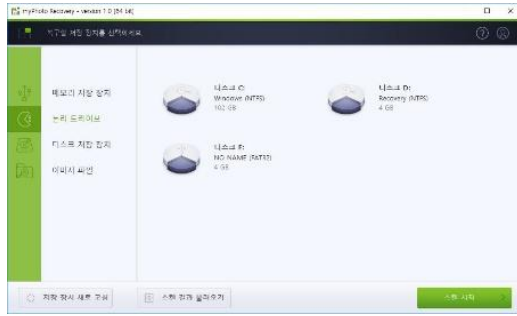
myPhoto Recovery - version 1.0 [64 bit]

□ ×

복구할 저장 장치를 선택하세요

메모리 저장 장치
논리 드라이브
디스크 저장 장치
이미지 파일

디스크 C:
Windows (NTFS)
102 GB

디스크 D:
Recovery (NTFS)
4 GB

디스크 F:
NO NAME (FAT32)
4 GB

저장 장치 새로 고침

스캔 결과 불러오기

스캔 시작